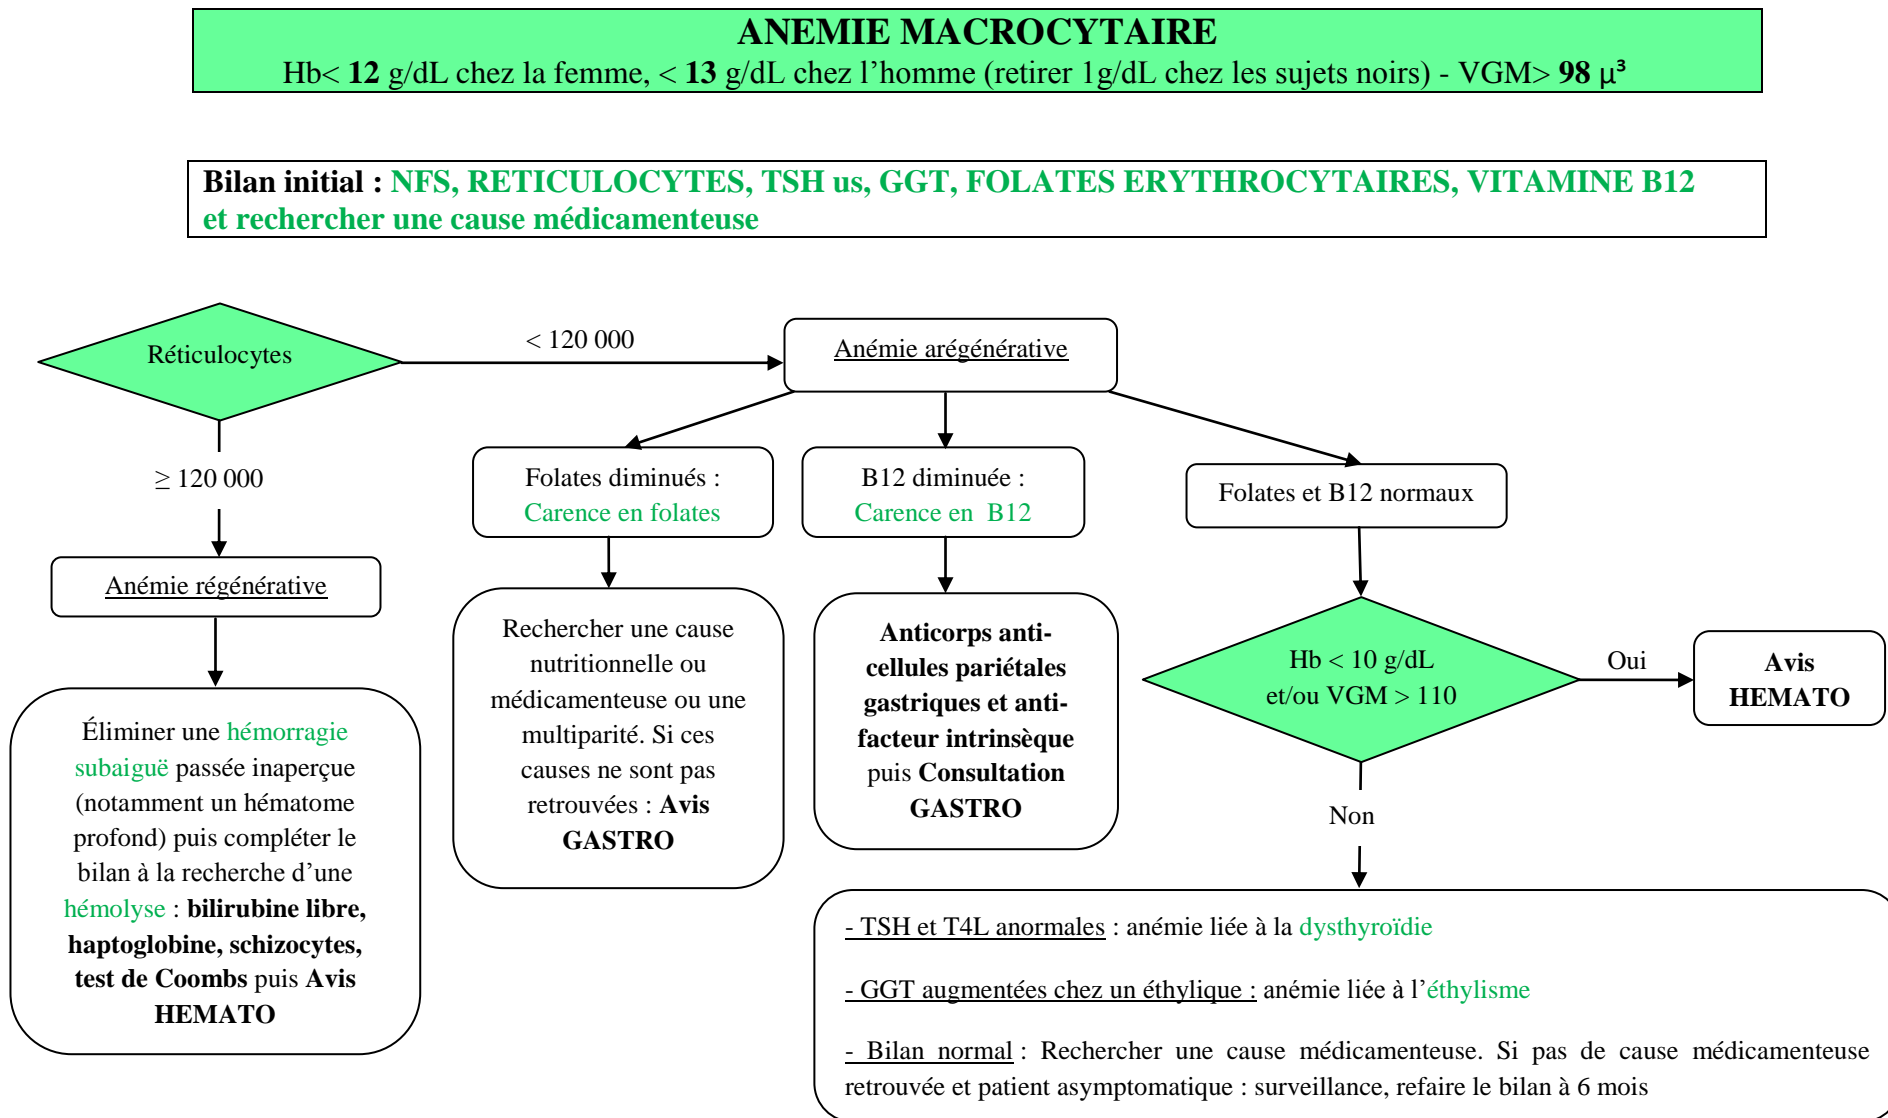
ANEMIE MACROCYTAIRE

Hb< **12** g/dL chez la femme, < **13** g/dL chez l'homme (retirer 1g/dL chez les sujets noirs) - VGM> **98** $\mu^3$

Bilan initial : NFS, RETICULOCYTES, TSH us, GGT, FOLATES ERYTHROCYTAIRES, VITAMINE B12 et rechercher une cause médicamenteuse

Réticulocytes

< 120 000

Anémie arégénérative

≥ 120 000

Anémie régénérative

Éliminer une hémorragie subaiguë passée inaperçue (notamment un hématome profond) puis compléter le bilan à la recherche d'une hémolyse : **bilirubine libre, haptoglobine, schizocytes, test de Coombs** puis **Avis HEMATO**

Folates diminués : Carence en folates

Rechercher une cause nutritionnelle ou médicamenteuse ou une multiparité. Si ces causes ne sont pas retrouvées : **Avis GASTRO**

B12 diminuée : Carence en B12

**Anticorps anti-cellules pariétales gastriques et anti-facteur intrinsèque** puis **Consultation GASTRO**

Folates et B12 normaux

Hb < 10 g/dL et/ou VGM > 110

Oui

**Avis HEMATO**

Non

- TSH et T4L anormales : anémie liée à la dysthyroïdie

- GGT augmentées chez un éthylique : anémie liée à l'éthylisme

- Bilan normal : Rechercher une cause médicamenteuse. Si pas de cause médicamenteuse retrouvée et patient asymptomatique : surveillance, refaire le bilan à 6 mois